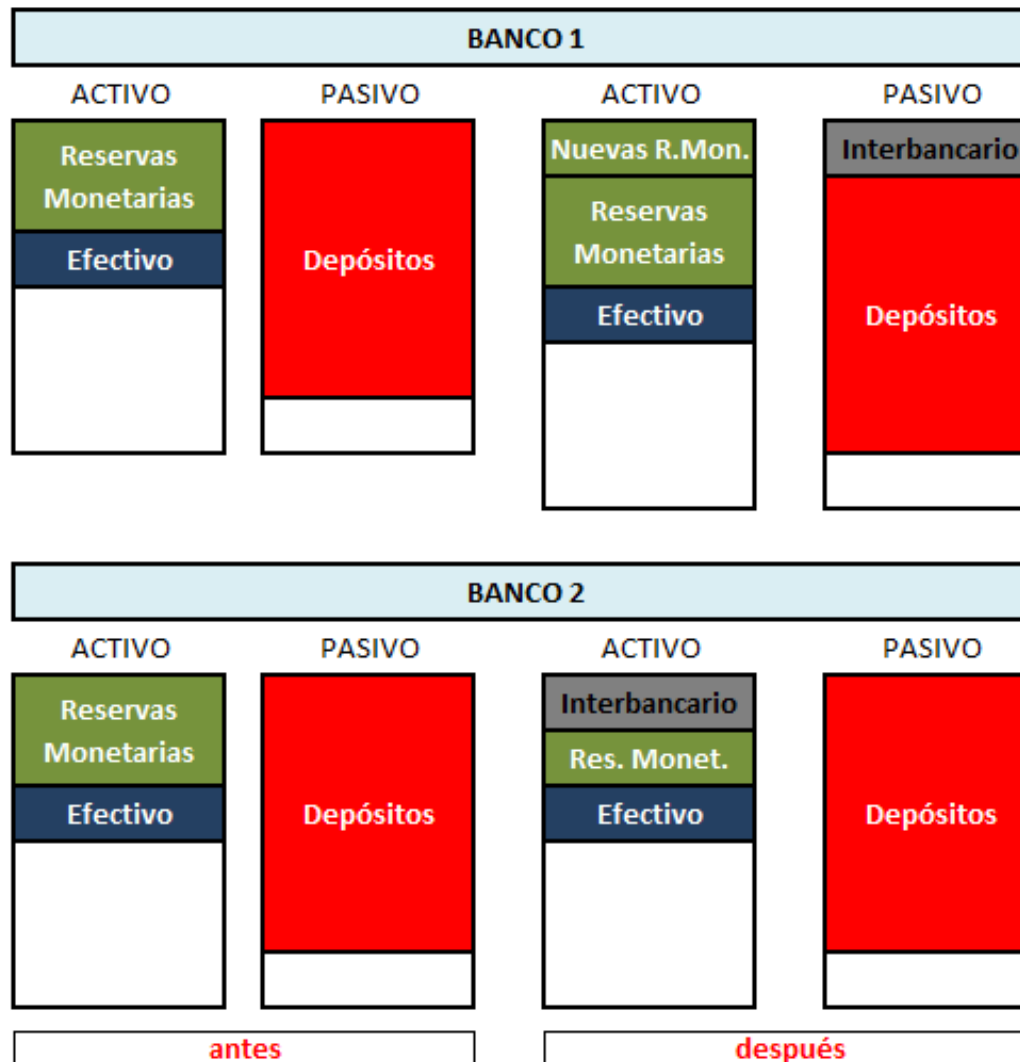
BANCO 1

ACTIVO

Reservas Monetarias

Efectivo

PASIVO

Depósitos

ACTIVO

Nuevas R.Mon.

Reservas Monetarias

Efectivo

PASIVO

Interbancario

Depósitos

BANCO 2

ACTIVO

Reservas Monetarias

Efectivo

PASIVO

Depósitos

ACTIVO

Interbancario

Res. Monet.

Efectivo

PASIVO

Depósitos

antes

después